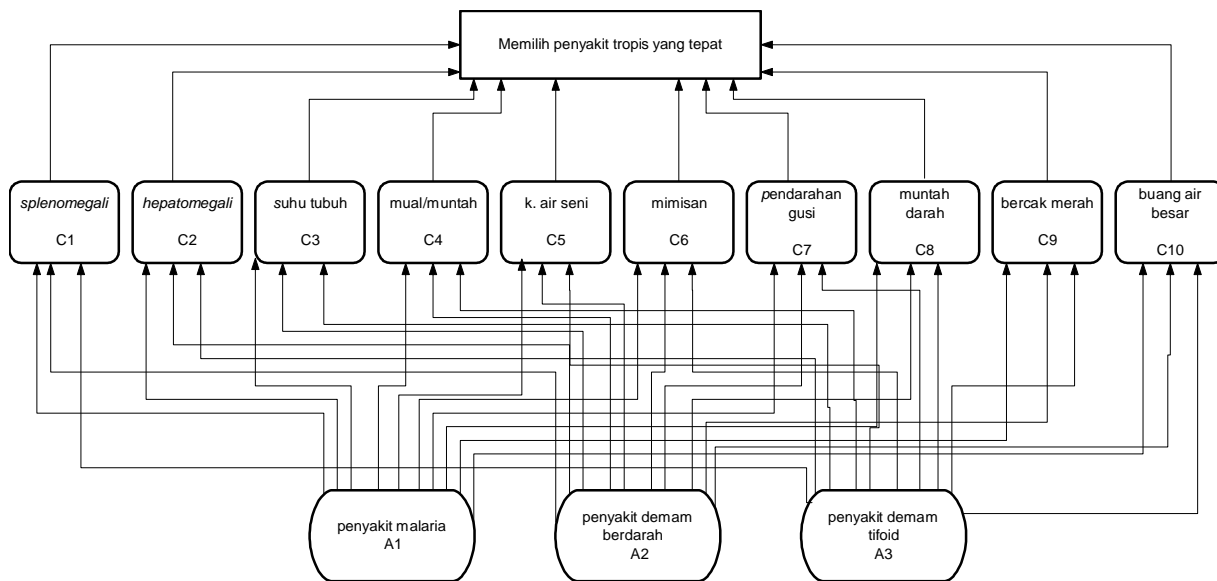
Memilih penyakit tropis yang tepat

splenomegali
C1

hepatomegali
C2

suhu tubuh
C3

mual/muntah
C4

k. air seni
C5

mimisan
C6

pendarahan gusi
C7

muntah darah
C8

bercak merah
C9

buang air besar
C10

penyakit malaria
A1

penyakit demam berdarah
A2

penyakit demam tifoid
A3